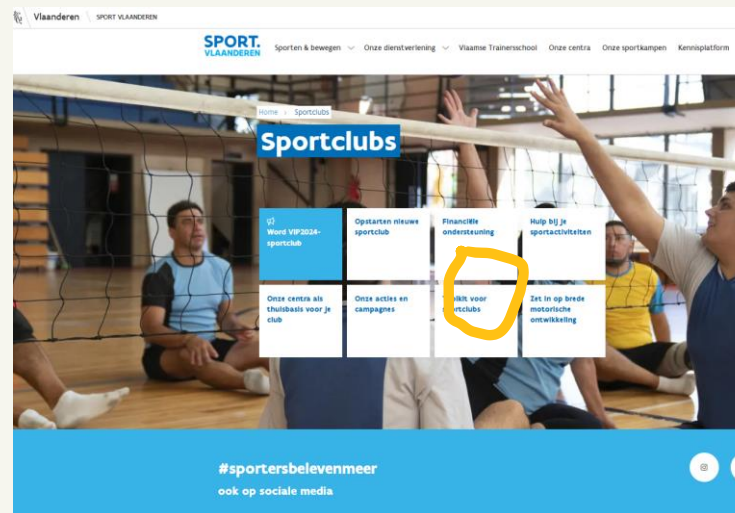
Vlaanderen SPORT VLAANDEREN

SPORT. VLAANDEREN

Sporten & bewegen Onze dienstverlening Vlaamse Trainersschool Onze centra Onze sportkampen Kennisplatform

Home › Sportclubs

Sportclubs

Word VIP2024-sportclub

Opstarten nieuwe sportclub

Financiële ondersteuning

Hulp bij je sportactiviteiten

Onze centra als thuisbasis voor je club

Onze acties en campagnes

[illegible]olkit voor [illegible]ortclubs

Zet in op brede motorische ontwikkeling

#sportersbelevenmeer

ook op sociale media